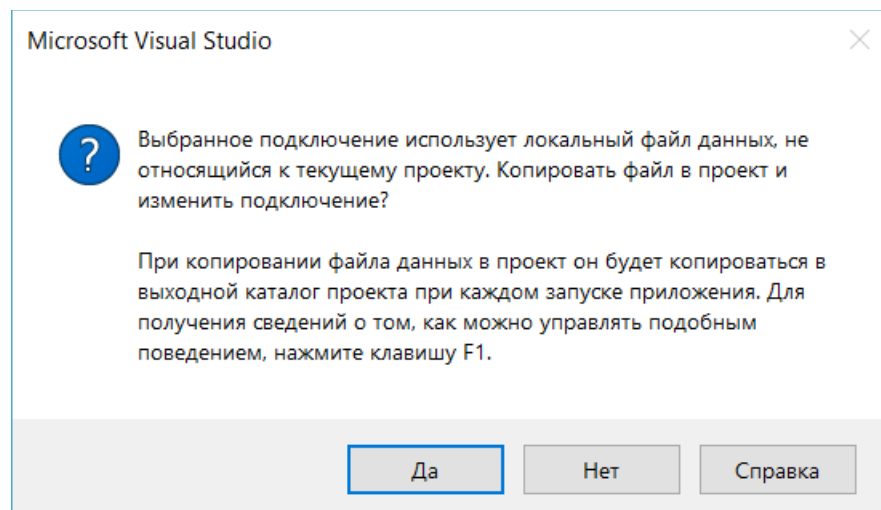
Microsoft Visual Studio

?

Выбранное подключение использует локальный файл данных, не относящийся к текущему проекту. Копировать файл в проект и изменить подключение?

При копировании файла данных в проект он будет копироваться в выходной каталог проекта при каждом запуске приложения. Для получения сведений о том, как можно управлять подобным поведением, нажмите клавишу F1.

Да

Нет

Справка